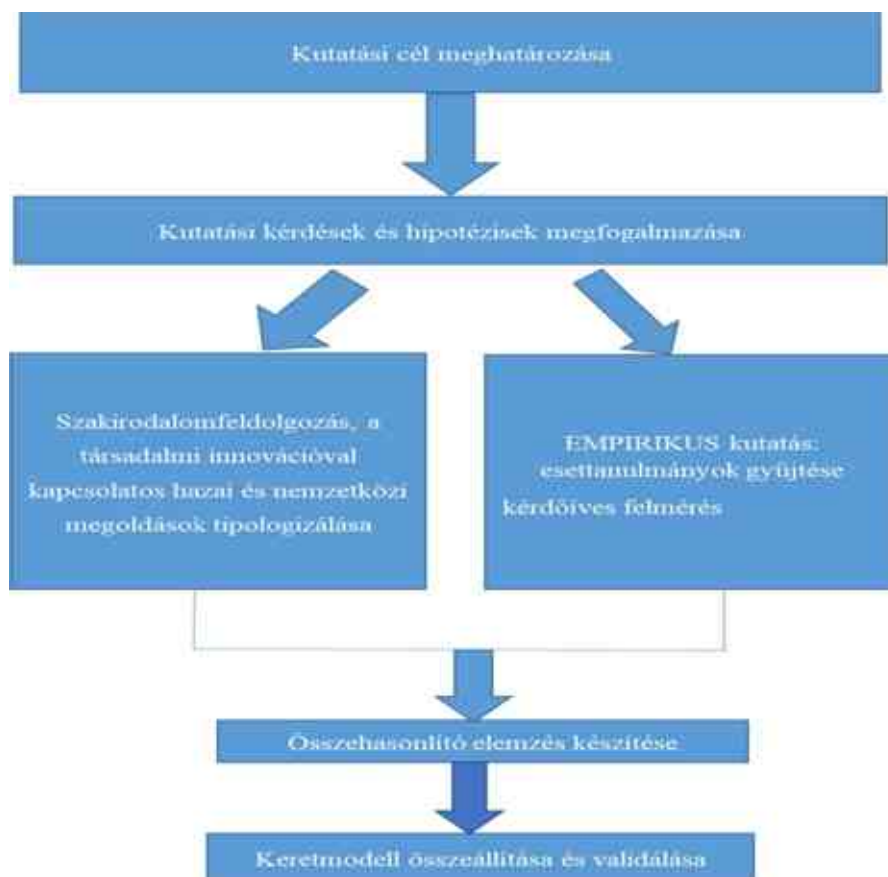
Kutatási cél meghatározása

Kutatási kérdések és hipotézisek megfogalmazása

Szakirodalomfeldolgozás, a társadalmi innovációval kapcsolatos hazai és nemzetközi megoldások tipologizálása

EMPIRIKUS kutatás: esettanulmányok gyűjtése kérdőíves felmérés

Összehasonlító elemzés készítése

Keretmodell összeállítása és validálása